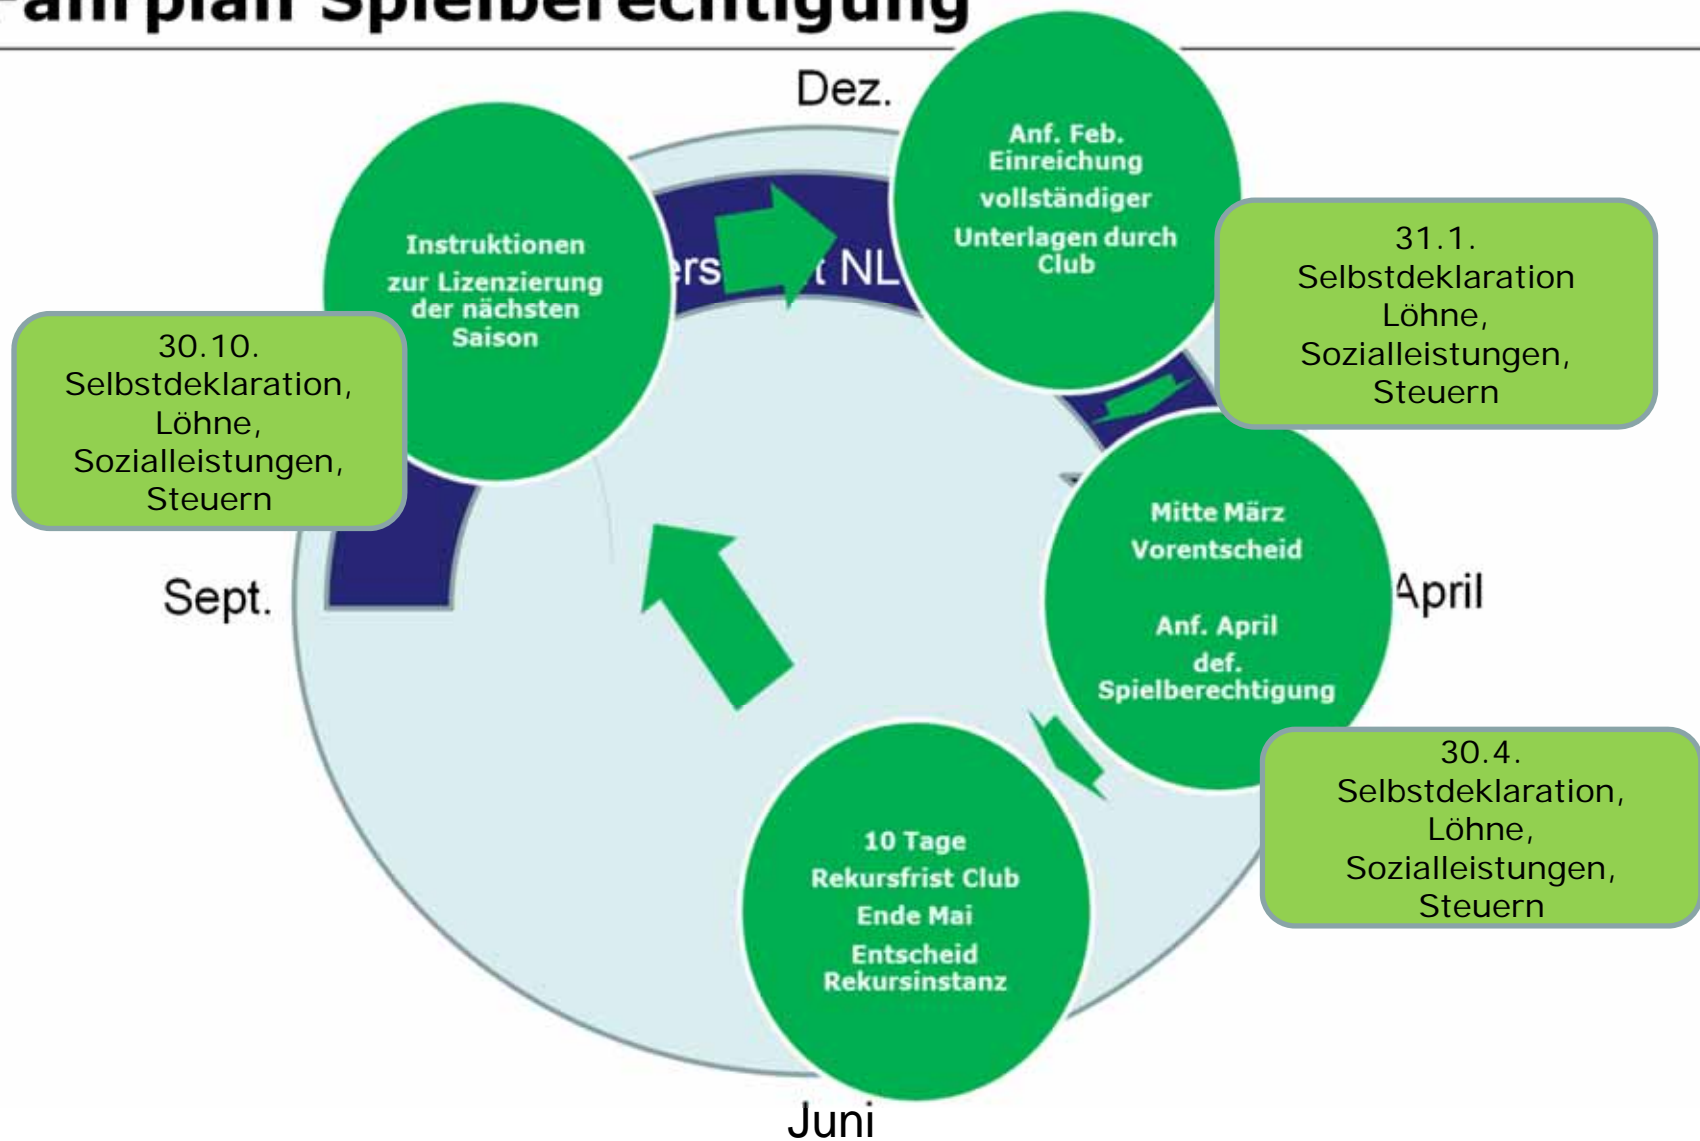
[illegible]plan Spielberechtigung

Dez.

Instruktionen zur Lizenzierung der nächsten Saison

ers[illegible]t NL

Anf. Feb. Einreichung vollständiger Unterlagen durch Club

31.1. Selbstdeklaration Löhne, Sozialleistungen, Steuern

30.10. Selbstdeklaration, Löhne, Sozialleistungen, Steuern

Sept.

Mitte März Vorentscheid

Anf. April def. Spielberechtigung

April

30.4. Selbstdeklaration, Löhne, Sozialleistungen, Steuern

10 Tage Rekursfrist Club Ende Mai Entscheid Rekursinstanz

Juni